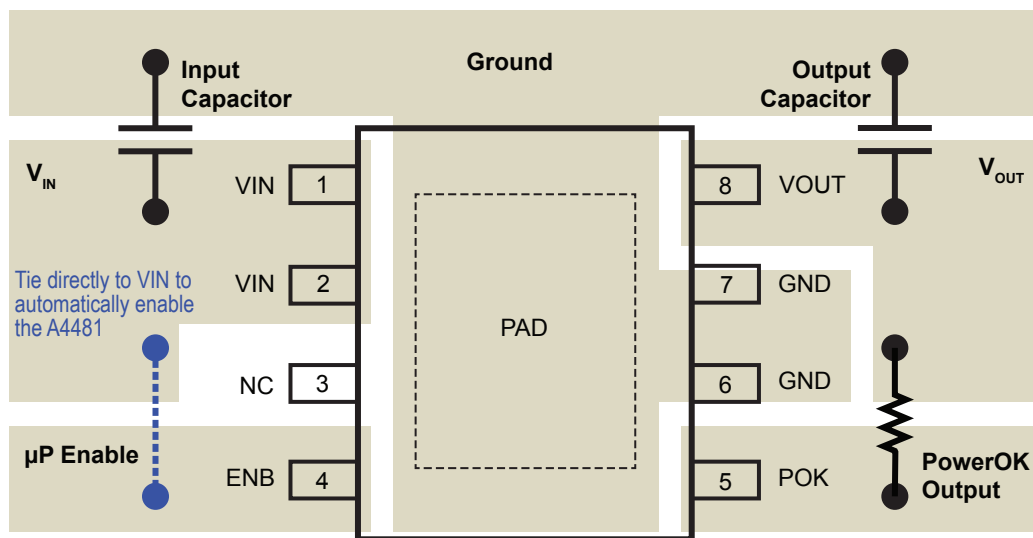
Input Capacitor

Ground

Output Capacitor

$V_{IN}$

VIN 1

8 VOUT

$V_{OUT}$

Tie directly to VIN to automatically enable the A4481

VIN 2

7 GND

PAD

NC 3

6 GND

µP Enable

ENB 4

5 POK

PowerOK Output